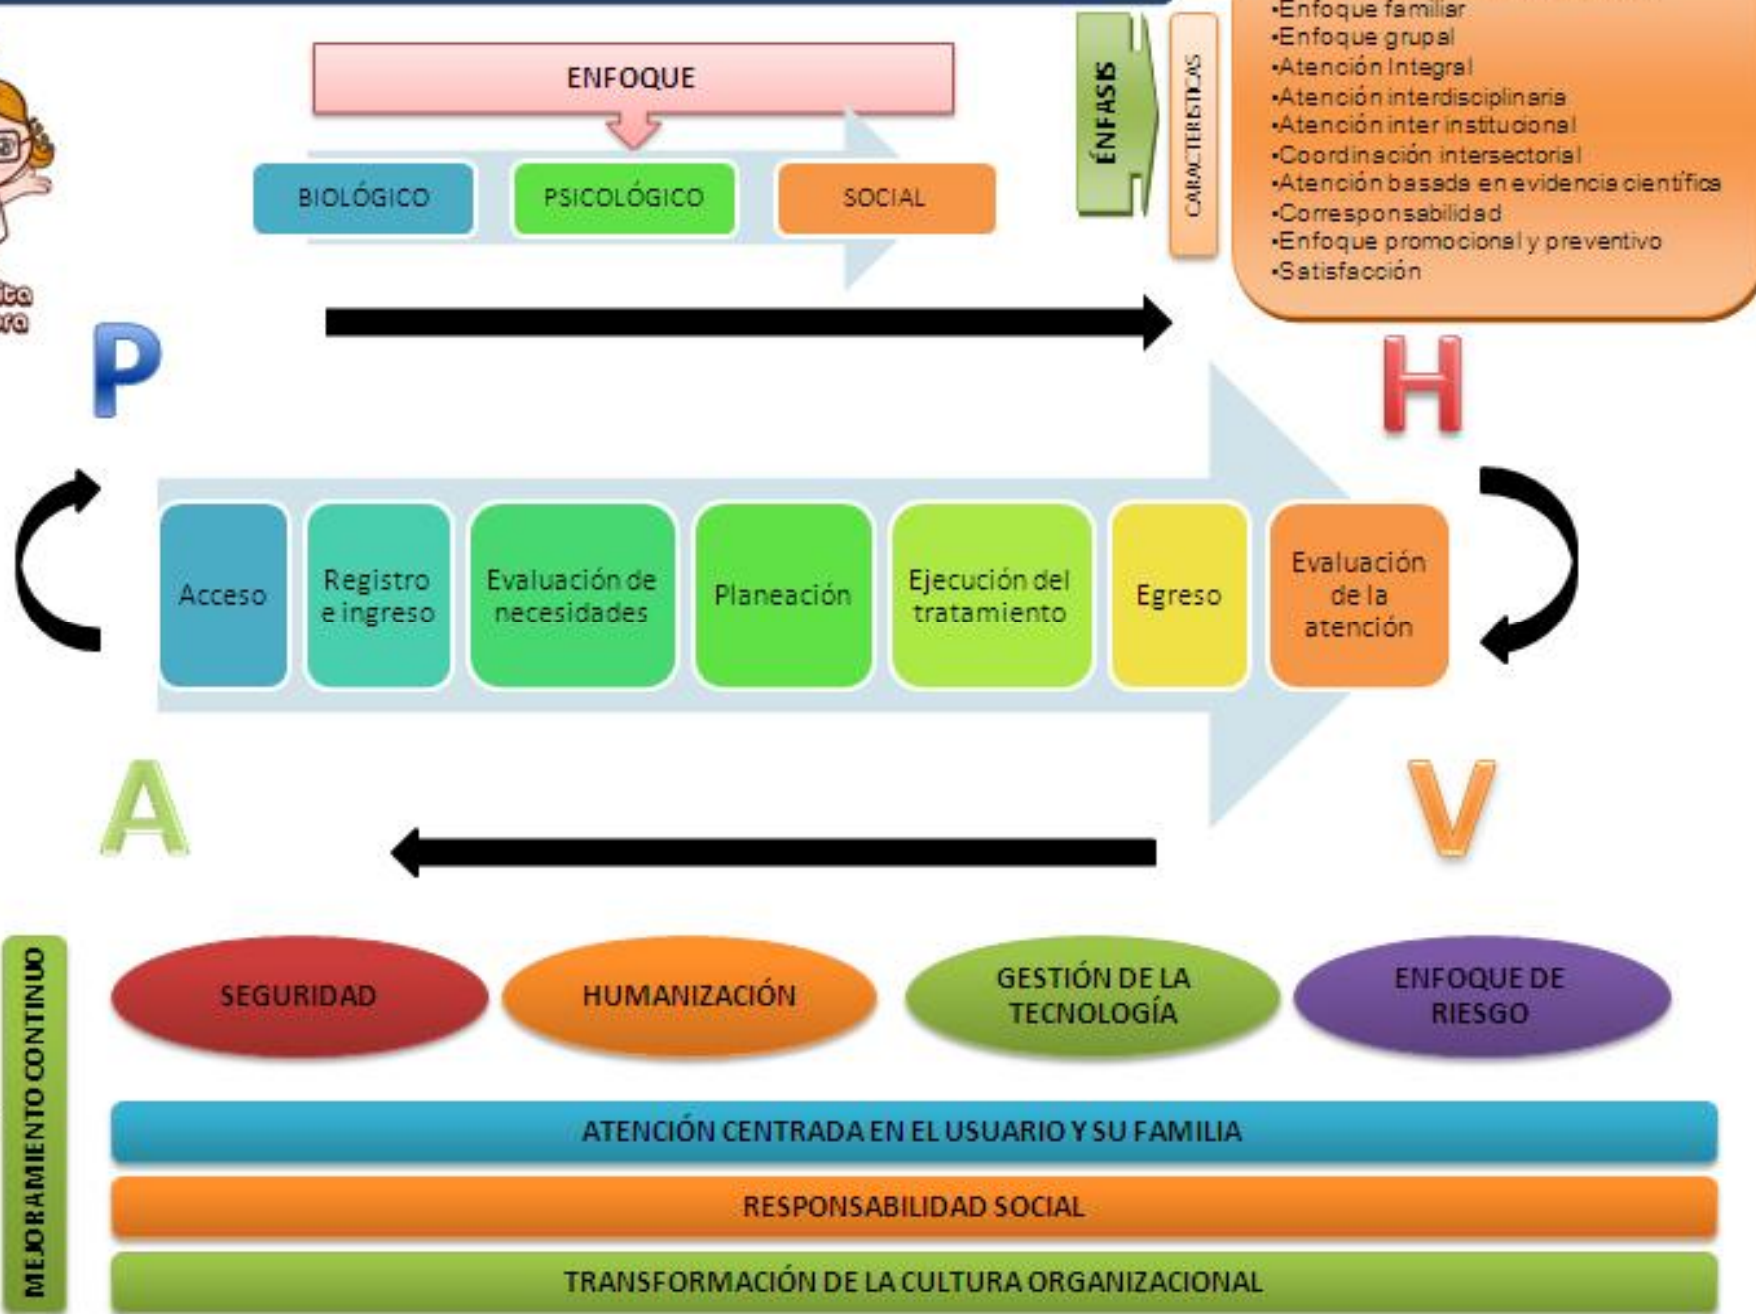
ENFOQUE

BIOLÓGICO
PSICOLÓGICO
SOCIAL

ÉNFASIS
CARACTERÍSTICAS

•Enfoque familiar
•Enfoque grupal
•Atención Integral
•Atención interdisciplinaria
•Atención inter institucional
•Coordinación intersectorial
•Atención basada en evidencia científica
•Corresponsabilidad
•Enfoque promocional y preventivo
•Satisfacción

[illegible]ita
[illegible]ra

P

H

Acceso
Registro e ingreso
Evaluación de necesidades
Planeación
Ejecución del tratamiento
Egreso
Evaluación de la atención

A

V

MEJORAMIENTO CONTINUO

SEGURIDAD
HUMANIZACIÓN
GESTIÓN DE LA TECNOLOGÍA
ENFOQUE DE RIESGO

ATENCIÓN CENTRADA EN EL USUARIO Y SU FAMILIA
RESPONSABILIDAD SOCIAL
TRANSFORMACIÓN DE LA CULTURA ORGANIZACIONAL